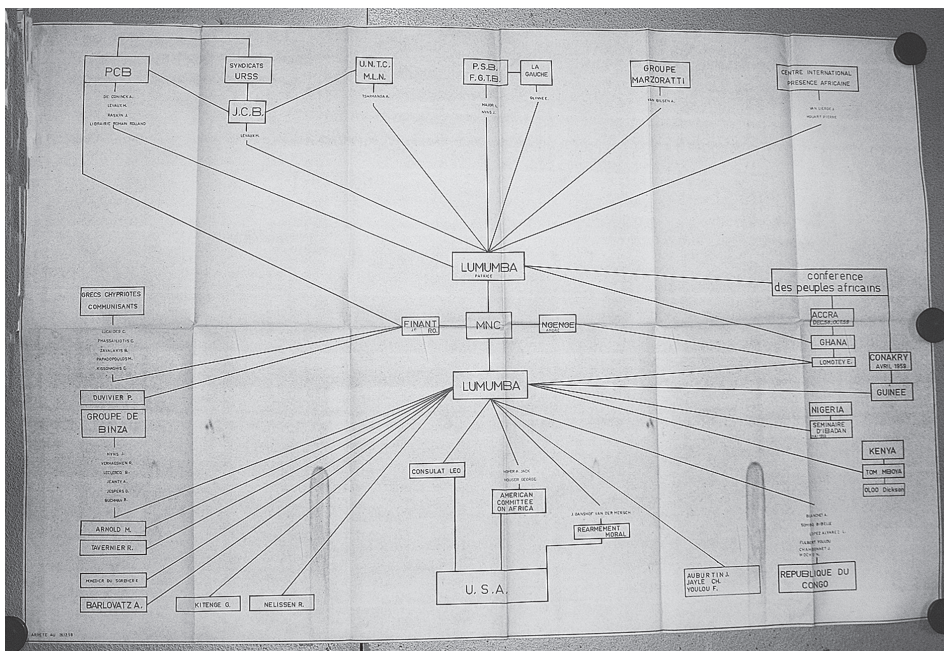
PCB

DE CONINCK A.
LEHAUX M.
RASKIN A.
LIBRAIRIE ROMAIN ROLLAND

SYNDICATS URSS

J.C.B.

U.N.T.C. M.L.N.

P.S.B. F.G.T.B.

LA GAUCHE

GROUPE MARZORATTI

CENTRE INTERNATIONAL PRESENCE AFRICAINE

LUMUMBA
PATRICE

conference des peuples africains

ACCRA

GHANA

LOMOTEY E.

CONAKRY AVRIL 1958

GUINEE

GRECS CHYPRIOTES COMMUNISANTS

FINANT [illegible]

MNC

NGENGE

LUMUMBA

DUVIVIER P.

GROUPE DE BINZA

NIGERIA

SEMINAIRE D'IBADAN

KENYA

TOM MBOYA

OLOO Dickson

CONSULAT LEO

AMERICAN COMMITTEE ON AFRICA

REARMEMENT MORAL

ARNOLD H.

TAVERNIER R.

MINDIER DU SORBIER E.

BARLOVATZ A.

KITENGE G.

NELISSEN R.

U.S.A.

AUBURTIN J. JAYLE CH. YOULOU F.

REPUBLIQUE DU CONGO